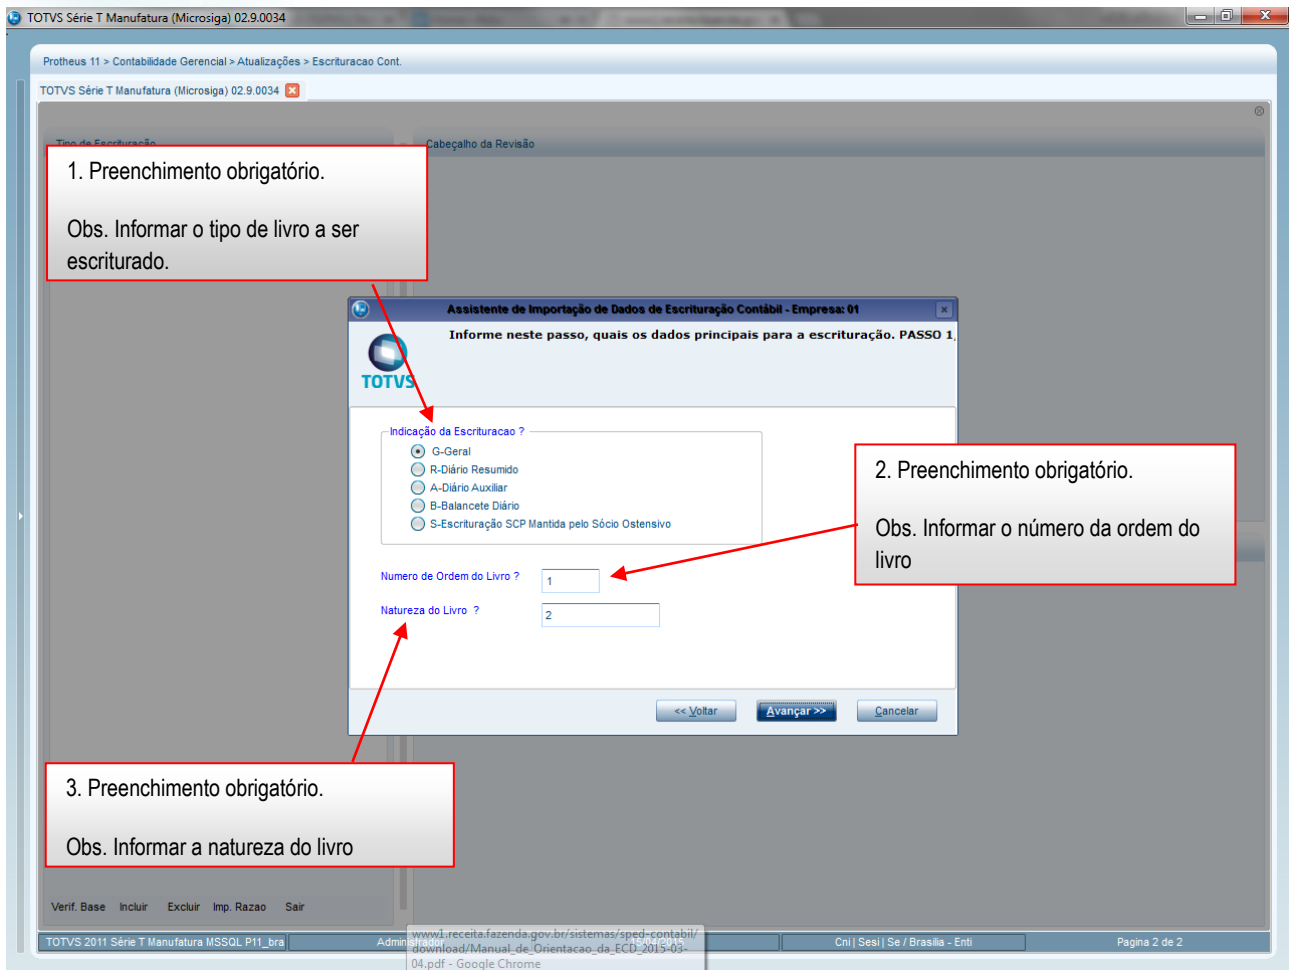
TOTVS Série T Manufatura (Microsiga) 02.9.0034

Protheus 11 > Contabilidade Gerencial > Atualizações > Escrituracao Cont.

TOTVS Série T Manufatura (Microsiga) 02.9.0034

Tipo de Escrituração

Cabeçalho da Revisão

1. Preenchimento obrigatório.

Obs. Informar o tipo de livro a ser escriturado.

Assistente de Importação de Dados de Escrituração Contábil - Empresa: 01

Informe neste passo, quais os dados principais para a escrituração. PASSO 1

TOTVS

Indicação da Escrituracao ?

G-Geral

R-Diário Resumido

A-Diário Auxiliar

B-Balancete Diário

S-Escrituração SCP Mantida pelo Sócio Ostensivo

2. Preenchimento obrigatório.

Obs. Informar o número da ordem do livro

Numero de Ordem do Livro ?

1

Natureza do Livro ?

2

<< Voltar

Avançar >>

Cancelar

3. Preenchimento obrigatório.

Obs. Informar a natureza do livro

Verif. Base Incluir Excluir Imp. Razao Sair

TOTVS 2011 Série T Manufatura MSSQL P11_bra

Administrador

www1.receita.fazenda.gov.br/sistemas/sped-contabil/download/Manual_de_Orientacao_da_ECD_2015-03-04.pdf - Google Chrome

Cni | Sesi | Se / Brasilia - Enti

Pagina 2 de 2